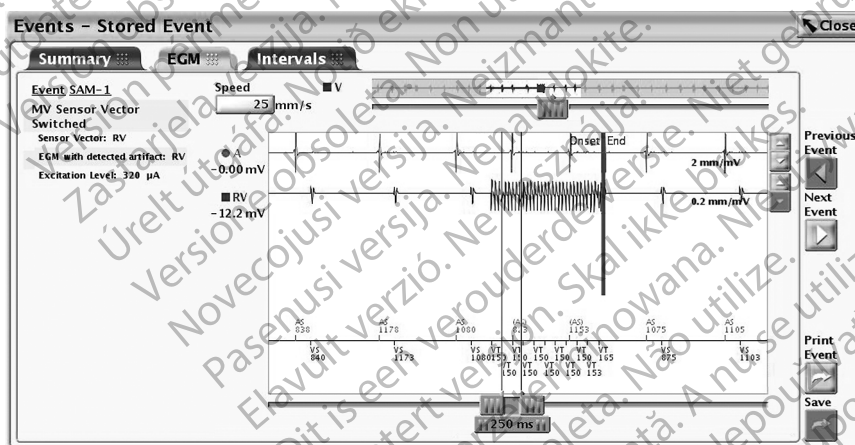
Events - Stored Event

Close

Summary

EGM

Intervals

Event SAM-1

MV Sensor Vector Switched

Sensor Vector: RV

EGM with detected artifact: RV

Excitation Level: 320 µA

Speed

25 mm/s

V

A

-0.00 mV

RV

-12.2 mV

Onset

End

2 mm/mV

0.2 mm/mV

AS 838

AS 1178

AS 1080

(AS) 823

(AS) 1153

AS 1075

AS 1105

VS 840

VS 1173

VS 1080

VT 153

VT 150

VT 150

VT 150

VT 150

VT 165

VT 150

VT 150

VT 150

VT 150

VT 153

VS 875

VS 1103

250 ms

Previous Event

Next Event

Print Event

Save

Versiune expirată. A nu se utiliza. Nepoužívať. Zastaraná verzia. Nicht verwenden. Úrelt útgáfa. Notið ekki. Non utilizzare. Version obsolète. Ne pas utiliser. Novecojusi versija. Neizmantot. Pasenusi versija. Nenaudokite. Elavult verzió. Ne használja! Dit is een verouderde versie. Niet gebruiken. Utdatert versjon. Skal ikke brukes. Wersja przeterminowana. Nie używać. Versão obsoleta. Não utilize.